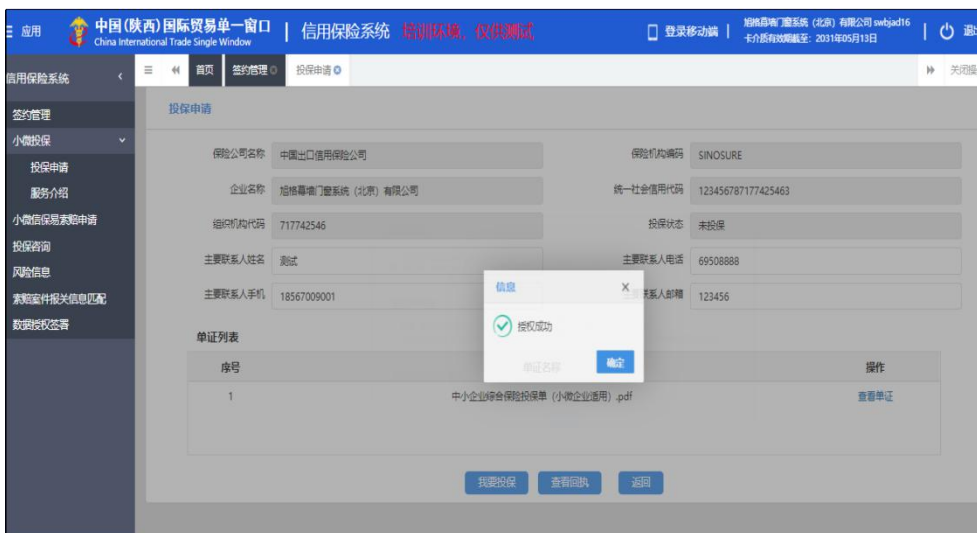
应用 中国(陕西)国际贸易单一窗口 China International Trade Single Window | 信用保险系统 培训环境，仅供测试 登录移动端 | 旭格暮墙门窗系统（北京）有限公司 swbjad16 卡介质有效期截至: 2031年05月13日 | 退

信用保险系统

签约管理
小微投保
投保申请
服务介绍
小微信保易索赔申请
投保咨询
风险信息
索赔案件报关信息匹配
数据授权签署

首页 签约管理 投保申请 关闭操

投保申请

保险公司名称 中国出口信用保险公司
保险机构编码 SINOSURE
企业名称 旭格暮墙门窗系统（北京）有限公司
统一社会信用代码 123456787177425463
组织机构代码 717742546
投保状态 未投保
主要联系人姓名 测试
主要联系人电话 69508888
主要联系人手机 18567009001
主要联系人邮箱 123456

信息
授权成功
确定

单证列表

| 序号 | 单证名称 | 操作 |
|---|---|---|
| 1 | 中小企业综合保险投保单（小微企业适用）.pdf | 查看单证 |

我要投保 查看回执 返回